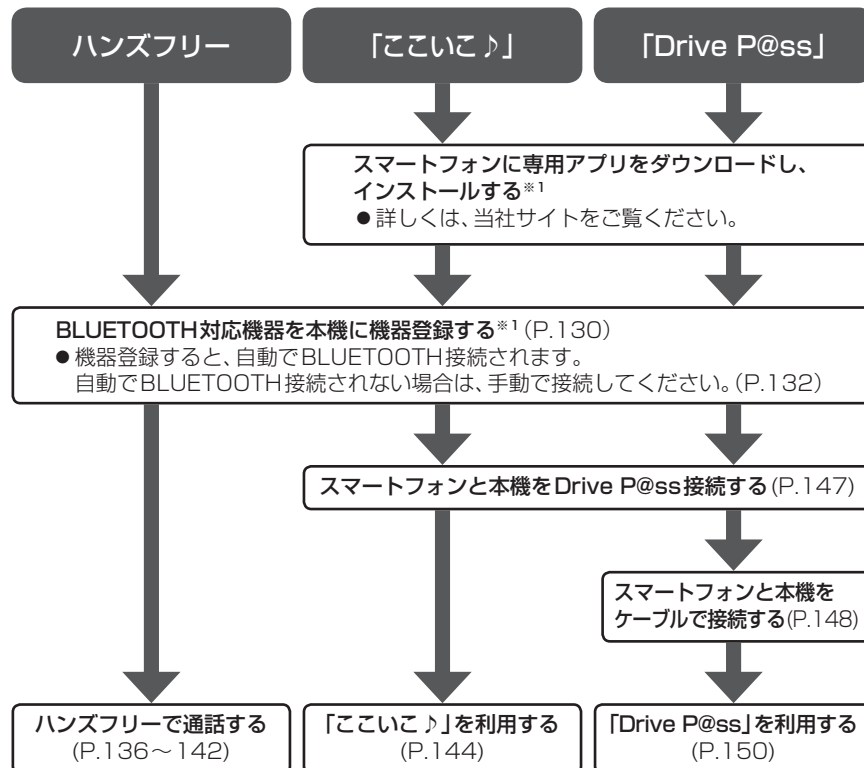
ハンズフリー

「ここいこ♪」

「Drive P@ss」

スマートフォンに専用アプリをダウンロードし、インストールする※1
●詳しくは、当社サイトをご覧ください。

BLUETOOTH対応機器を本機に機器登録する※1 (P.130)
●機器登録すると、自動でBLUETOOTH接続されます。
自動でBLUETOOTH接続されない場合は、手動で接続してください。(P.132)

スマートフォンと本機をDrive P@ss接続する(P.147)

スマートフォンと本機をケーブルで接続する(P.148)

ハンズフリーで通話する
(P.136～142)

「ここいこ♪」を利用する
(P.144)

「Drive P@ss」を利用する
(P.150)